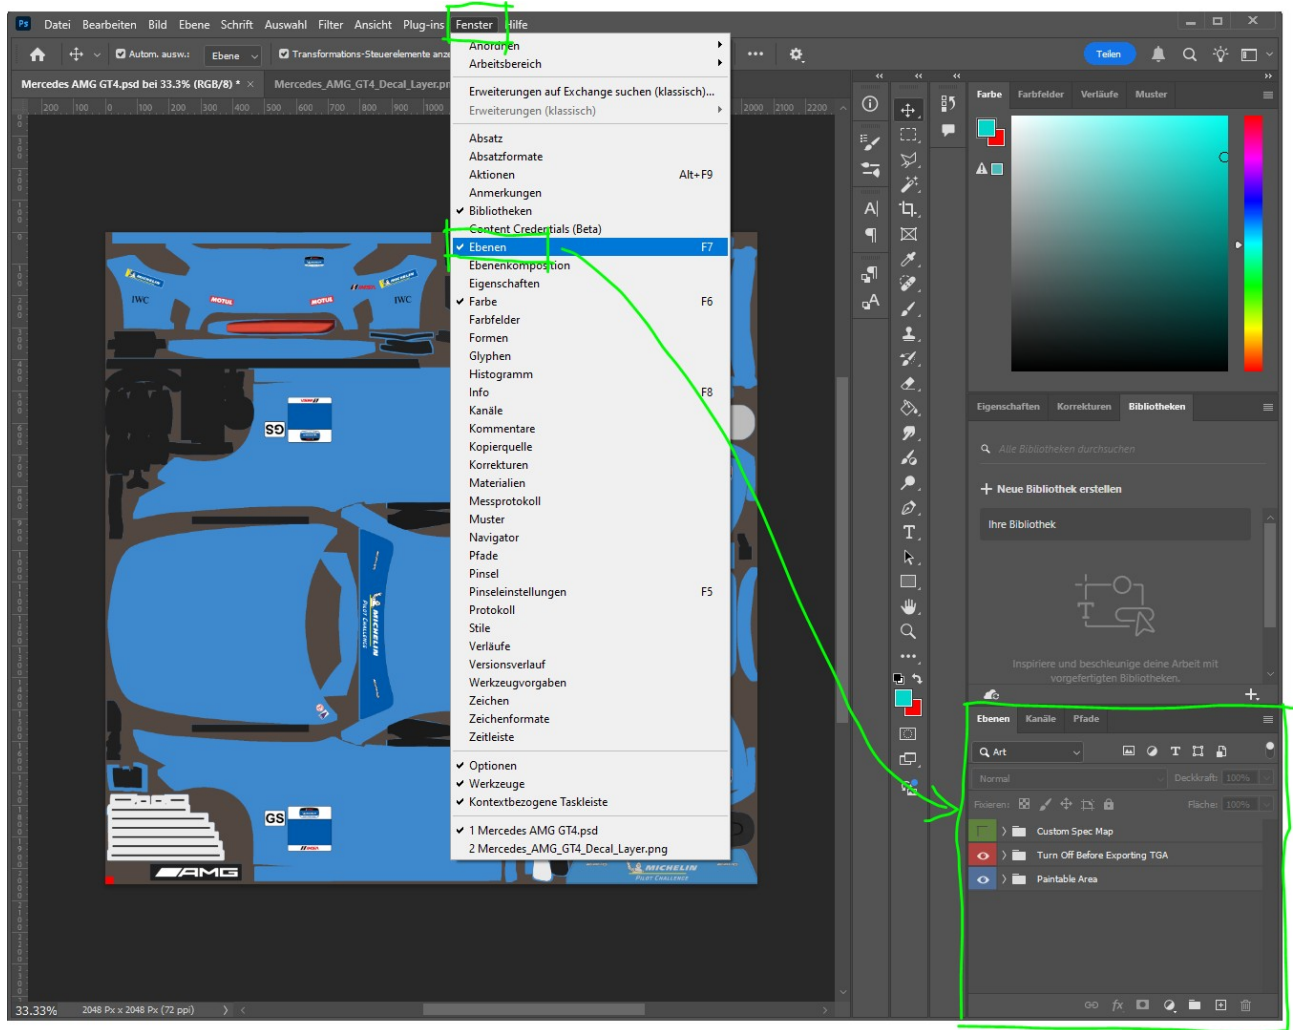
Ps Datei Bearbeiten Bild Ebene Schrift Auswahl Filter Ansicht Plug-ins Fenster Hilfe

Autom. ausw.: Ebene Transformations-Steuerelemente anz

Teilen

Mercedes AMG GT4.psd bei 33.3% (RGB/8) * ×
Mercedes_AMG_GT4_Decal_Layer.pn

Anordnen
Arbeitsbereich
Erweiterungen auf Exchange suchen (klassisch)...
Erweiterungen (klassisch)
Absatz
Absatzformate
Aktionen Alt+F9
Anmerkungen
✔ Bibliotheken
Content Credentials (Beta)
✔ Ebenen F7
Ebenenkomposition
Eigenschaften
✔ Farbe F6
Farbfelder
Formen
Glyphen
Histogramm
Info F8
Kanäle
Kommentare
Kopierquelle
Korrekturen
Materialien
Messprotokoll
Muster
Navigator
Pfade
Pinsel
Pinseleinstellungen F5
Protokoll
Stile
Verläufe
Versionsverlauf
Werkzeugvorgaben
Zeichen
Zeichenformate
Zeitleiste
✔ Optionen
✔ Werkzeuge
✔ Kontextbezogene Taskleiste
✔ 1 Mercedes AMG GT4.psd
2 Mercedes_AMG_GT4_Decal_Layer.png

Farbe Farbfelder Verläufe Muster

Eigenschaften Korrekturen Bibliotheken
Alle Bibliotheken durchsuchen
+ Neue Bibliothek erstellen
Ihre Bibliothek
Inspiriere und beschleunige deine Arbeit mit vorgefertigten Bibliotheken.

Ebenen Kanäle Pfade
Art
Normal Deckkraft: 100%
Fixieren: Fläche: 100%
Custom Spec Map
Turn Off Before Exporting TGA
Paintable Area

IWC MOTUL MOTUL IWC GS GS MICHELIN PILOT CHALLENGE AMG

33.33% 2048 Px x 2048 Px (72 ppi)